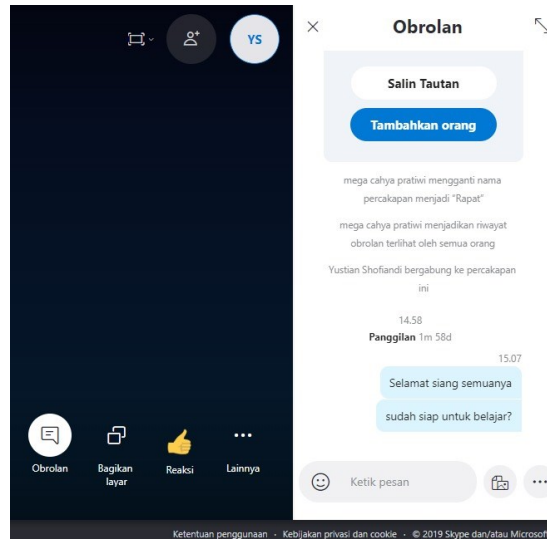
YS

Obrolan

Salin Tautan

Tambahkan orang

mega cahya pratiwi mengganti nama percakapan menjadi "Rapat"

mega cahya pratiwi menjadikan riwayat obrolan terlihat oleh semua orang

Yustian Shofiandi bergabung ke percakapan ini

14.58
Panggilan 1m 58d

15.07

Selamat siang semuanya

sudah siap untuk belajar?

Ketik pesan

Obrolan

Bagikan layar

Reaksi

Lainnya

Ketentuan penggunaan · Kebijakan privasi dan cookie · © 2019 Skype dan/atau Microsof